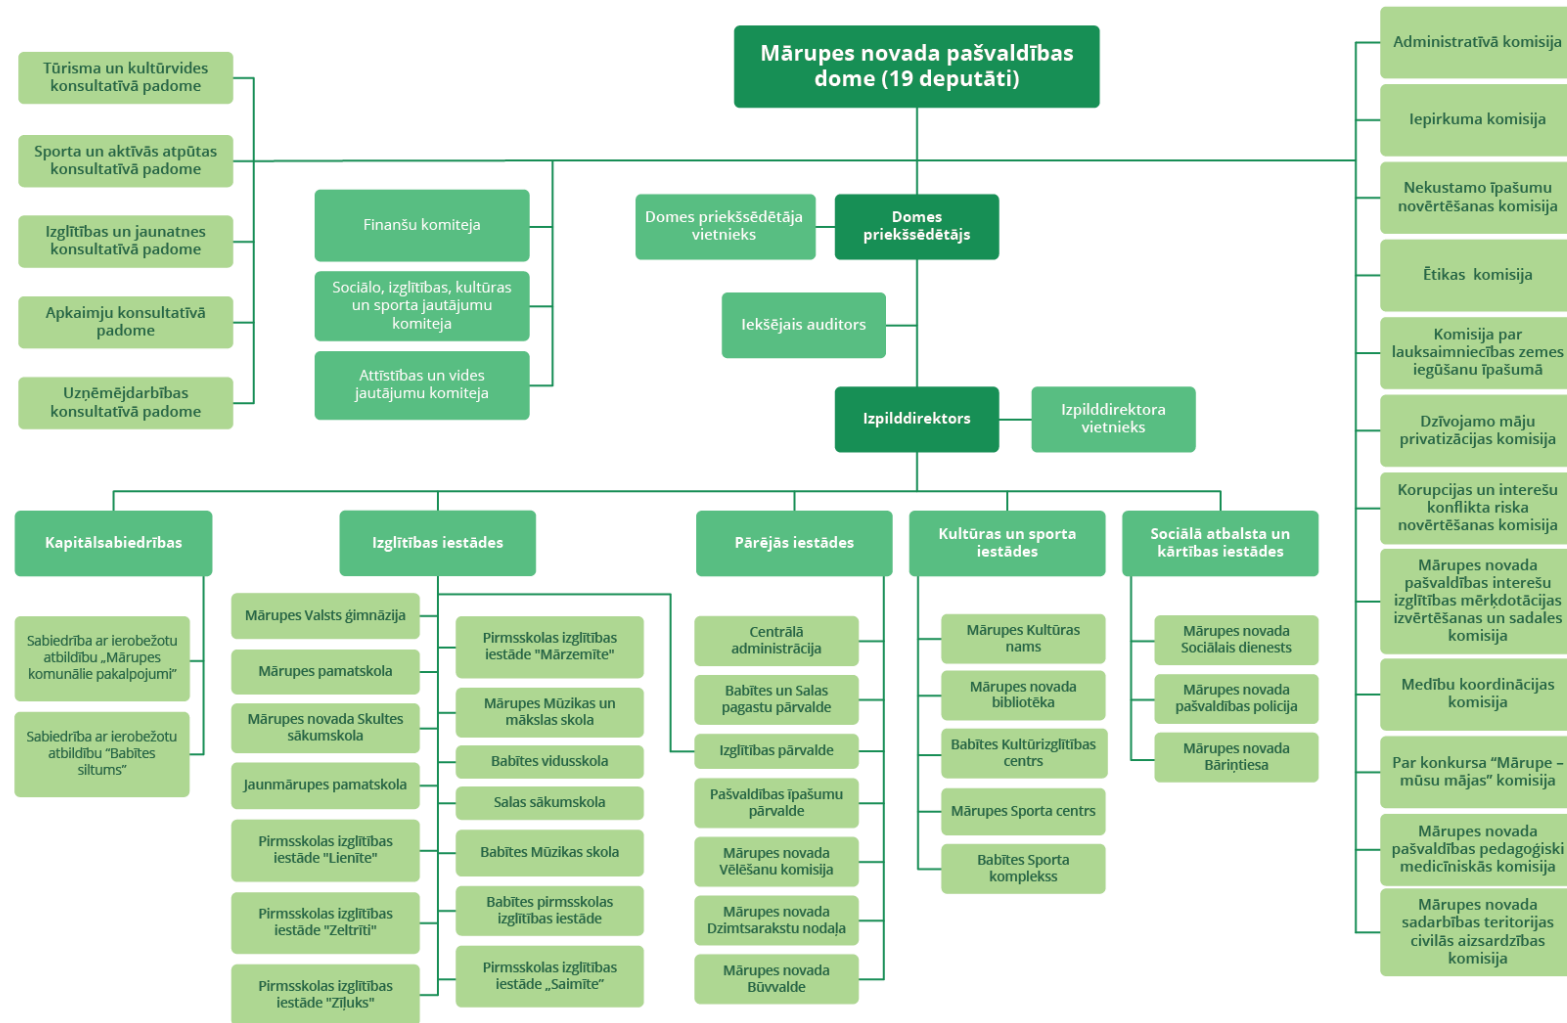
Mārupes novada pašvaldības dome (19 deputāti)

Tūrisma un kultūrvides konsultatīvā padome

Sporta un aktīvās atpūtas konsultatīvā padome

Izglītības un jaunatnes konsultatīvā padome

Apkaimju konsultatīvā padome

Uzņēmējdarbības konsultatīvā padome

Finanšu komiteja

Sociālo, izglītības, kultūras un sporta jautājumu komiteja

Attīstības un vides jautājumu komiteja

Domes priekšsēdētāja vietnieks

Domes priekšsēdētājs

Iekšējais auditors

Izpilddirektors

Izpilddirektora vietnieks

Administratīvā komisija

Iepirkuma komisija

Nekustamo īpašumu novērtēšanas komisija

Ētikas komisija

Komisija par lauksaimniecības zemes iegūšanu īpašumā

Dzīvojamo māju privatizācijas komisija

Korupcijas un interešu konflikta riska novērtēšanas komisija

Mārupes novada pašvaldības interešu izglītības mērķdotācijas izvērtēšanas un sadales komisija

Medību koordinācijas komisija

Par konkursa "Mārupe – mūsu mājas" komisija

Mārupes novada pašvaldības pedagoģiski medicīniskās komisija

Mārupes novada sadarbības teritorijas civilās aizsardzības komisija

Kapitālsabiedrības

Sabiedrība ar ierobežotu atbildību „Mārupes komunālie pakalpojumi"

Sabiedrība ar ierobežotu atbildību "Babītes siltums"

Izglītības iestādes

Mārupes Valsts ģimnāzija

Mārupes pamatskola

Mārupes novada Skultes sākumskola

Jaunmārupes pamatskola

Pirmsskolas izglītības iestāde "Lienīte"

Pirmsskolas izglītības iestāde "Zeltrīti"

Pirmsskolas izglītības iestāde "Zīļuks"

Pirmsskolas izglītības iestāde "Mārzemīte"

Mārupes Mūzikas un mākslas skola

Babītes vidusskola

Salas sākumskola

Babītes Mūzikas skola

Babītes pirmsskolas izglītības iestāde

Pirmsskolas izglītības iestāde „Saimīte"

Pārējās iestādes

Centrālā administrācija

Babītes un Salas pagastu pārvalde

Izglītības pārvalde

Pašvaldības īpašumu pārvalde

Mārupes novada Vēlēšanu komisija

Mārupes novada Dzimtsarakstu nodaļa

Mārupes novada Būvvalde

Kultūras un sporta iestādes

Mārupes Kultūras nams

Mārupes novada bibliotēka

Babītes Kultūrizglītības centrs

Mārupes Sporta centrs

Babītes Sporta komplekss

Sociālā atbalsta un kārtības iestādes

Mārupes novada Sociālais dienests

Mārupes novada pašvaldības policija

Mārupes novada Bāriņtiesa